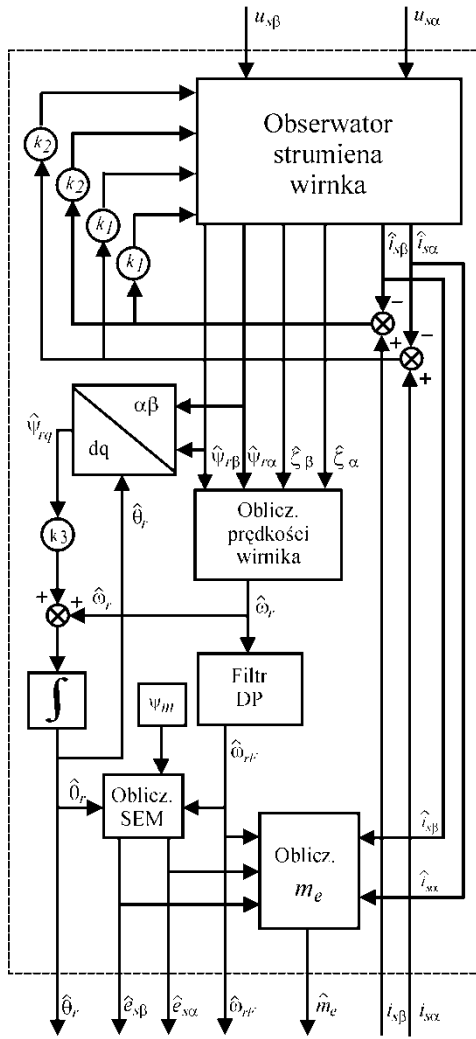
$u_{s\beta}$ $u_{s\alpha}$

Obserwator strumiena wirnka

$k_2$ $k_2$ $k_1$ $k_1$

$\hat{i}_{s\beta}$ $\hat{i}_{s\alpha}$

–
+
–
+

αβ
dq

$\hat{\psi}_{rq}$

$\hat{\psi}_{r\beta}$ $\hat{\psi}_{r\alpha}$ $\hat{\xi}_{\beta}$ $\hat{\xi}_{\alpha}$

$\hat{\theta}_r$

k3

Oblicz. prędkości wirnika

+ +
$\hat{\omega}_r$

$\hat{\omega}_r$

Filtr DP

$\psi_m$

$\hat{\omega}_{rF}$

$\hat{\theta}_r$

Oblicz. SEM

Oblicz. $m_e$

$\hat{i}_{s\beta}$
$\hat{i}_{s\alpha}$

$\hat{\theta}_r$ $\hat{e}_{s\beta}$ $\hat{e}_{s\alpha}$ $\hat{\omega}_{rF}$ $\hat{m}_e$ $i_{s\beta}$ $i_{s\alpha}$